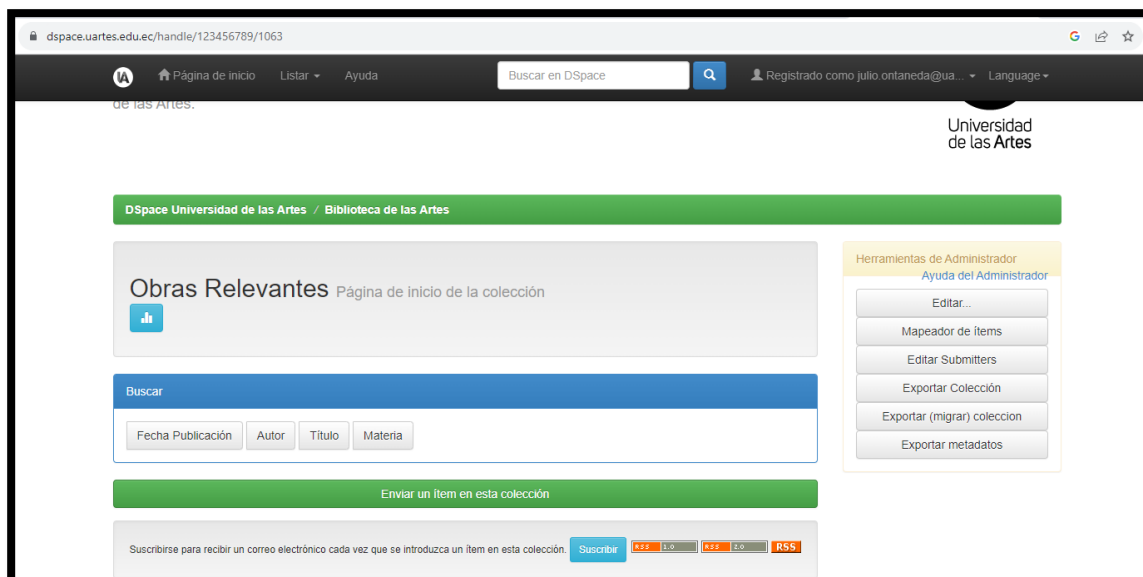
dspace.uartes.edu.ec/handle/123456789/1063

Página de inicio Listar Ayuda Buscar en DSpace Registrado como julio.ontaneda@ua... Language

de las Artes.

Universidad de las Artes

DSpace Universidad de las Artes / Biblioteca de las Artes

Obras Relevantes Página de inicio de la colección

Buscar

Fecha Publicación Autor Título Materia

Enviar un ítem en esta colección

Suscribirse para recibir un correo electrónico cada vez que se introduzca un ítem en esta colección. Suscribir RSS 1.0 RSS 2.0 RSS

Herramientas de Administrador
Ayuda del Administrador

Editar...
Mapeador de ítems
Editar Submitters
Exportar Colección
Exportar (migrar) coleccion
Exportar metadatos